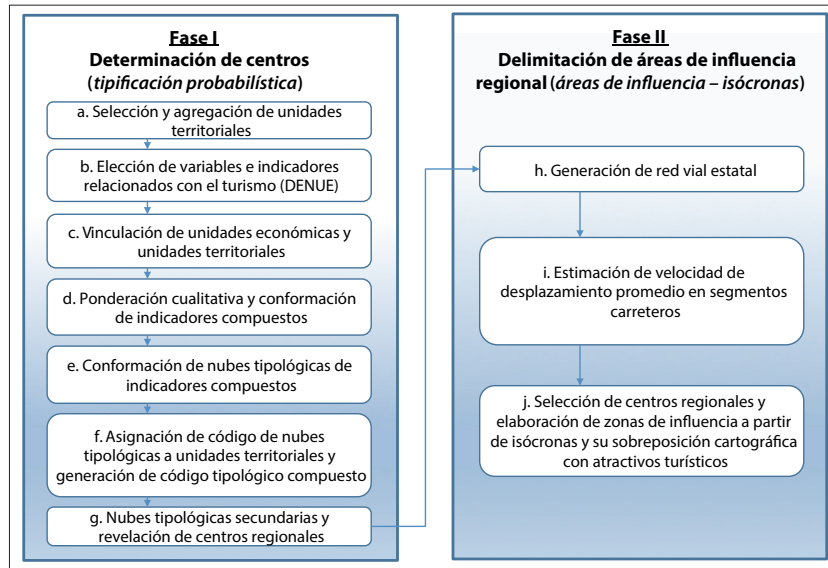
Fase I
Determinación de centros
(tipificación probabilística)

a. Selección y agregación de unidades territoriales

b. Elección de variables e indicadores relacionados con el turismo (DENUE)

c. Vinculación de unidades económicas y unidades territoriales

d. Ponderación cualitativa y conformación de indicadores compuestos

e. Conformación de nubes tipológicas de indicadores compuestos

f. Asignación de código de nubes tipológicas a unidades territoriales y generación de código tipológico compuesto

g. Nubes tipológicas secundarias y revelación de centros regionales

Fase II
Delimitación de áreas de influencia regional (áreas de influencia – isócronas)

h. Generación de red vial estatal

i. Estimación de velocidad de desplazamiento promedio en segmentos carreteros

j. Selección de centros regionales y elaboración de zonas de influencia a partir de isócronas y su sobreposición cartográfica con atractivos turísticos